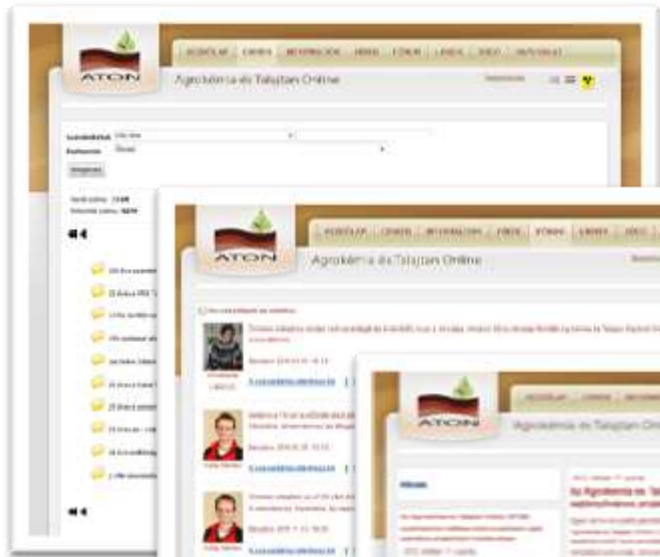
ATON

KEZDŐLAP | CIKKEK | INFORMÁCIÓK | HÍREK | FÓRUM | LINKEK | VIDEÓ | KAPCSOLAT

Agrokémia és Talajtan Online

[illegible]

Szűrés

ATON

KEZDŐLAP | CIKKEK | INFORMÁCIÓK | FÓRUM | FÓRUM | LINKEK | VIDEÓ

Agrokémia és Talajtan Online

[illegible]

ATON

KEZDŐLAP | CIKKEK | INFORMÁCIÓK

Agrokémia és Talajtan Online

Hírek

Az Agrokémia és Talajtan

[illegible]